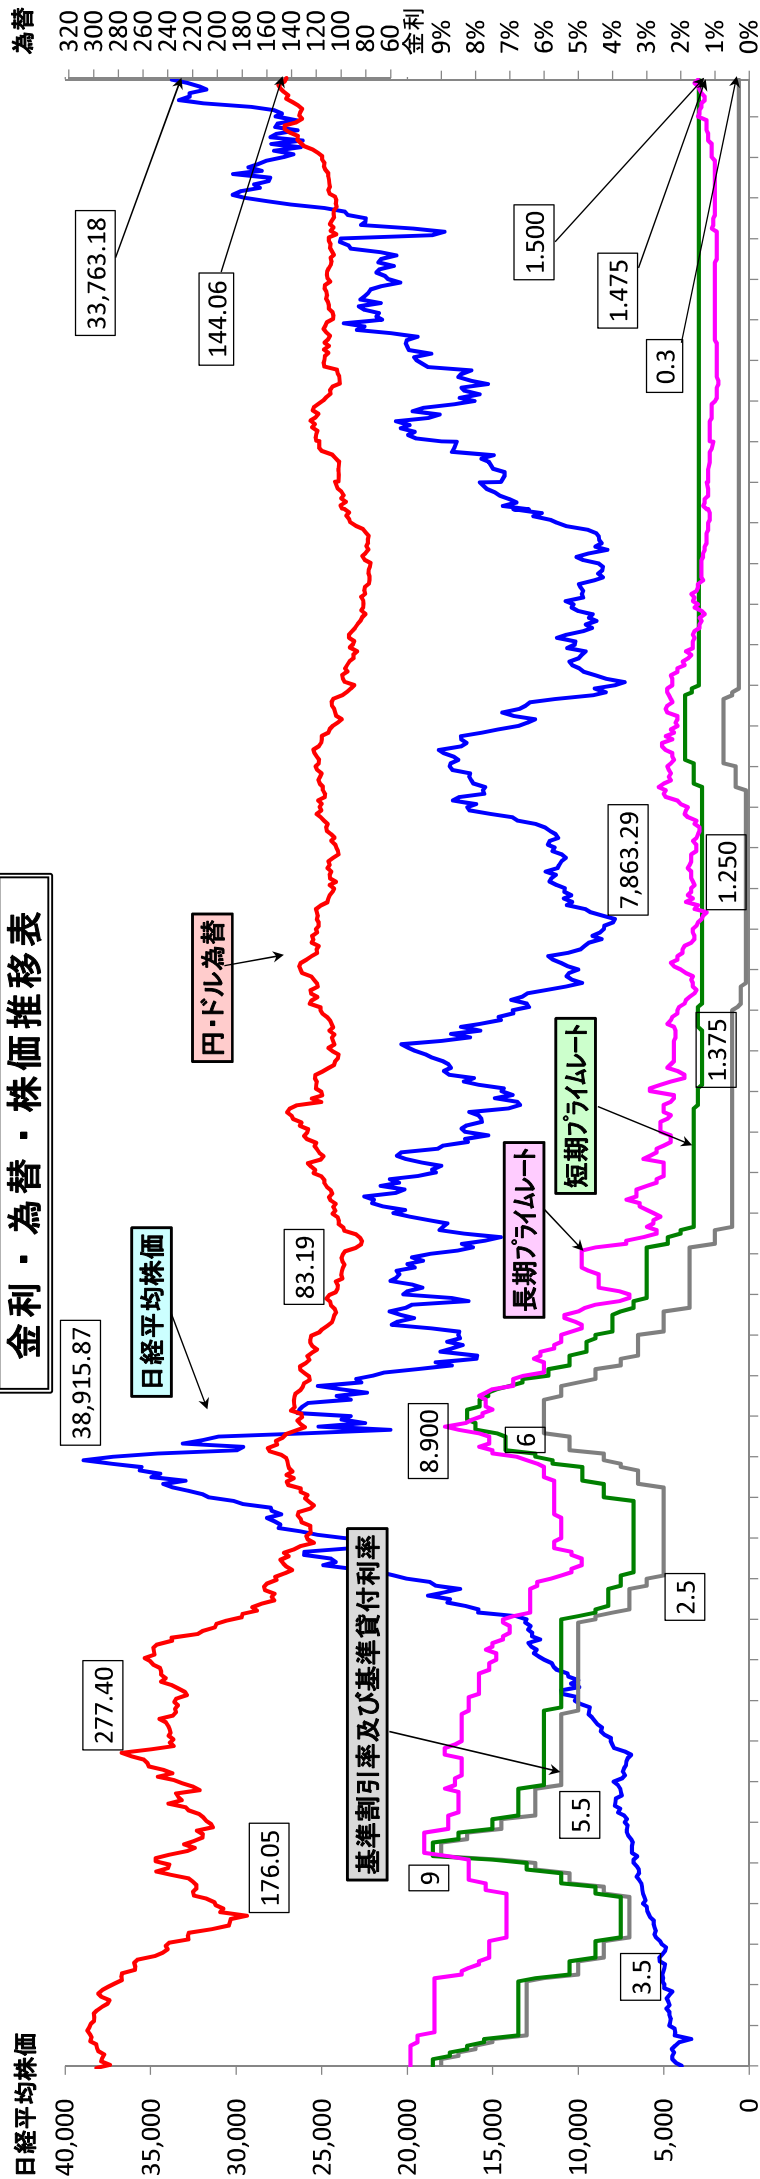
金利・為替・株価推移表

為替
320
300
280
260
240
220
200
180
160
140
120
100
80
60
金利
9%
8%
7%
6%
5%
4%
3%
2%
1%
0%

日経平均株価
40,000
35,000
30,000
25,000
20,000
15,000
10,000
5,000
0

33,763.18
144.06
1.500
1.475
0.3
7,863.29
1.250
1.375
円・ドル為替
短期プライムレート
長期プライムレート
日経平均株価
38,915.87
83.19
8.900
6
2.5
277.40
176.05
基準割引率及び基準貸付利率
5.5
9
3.5